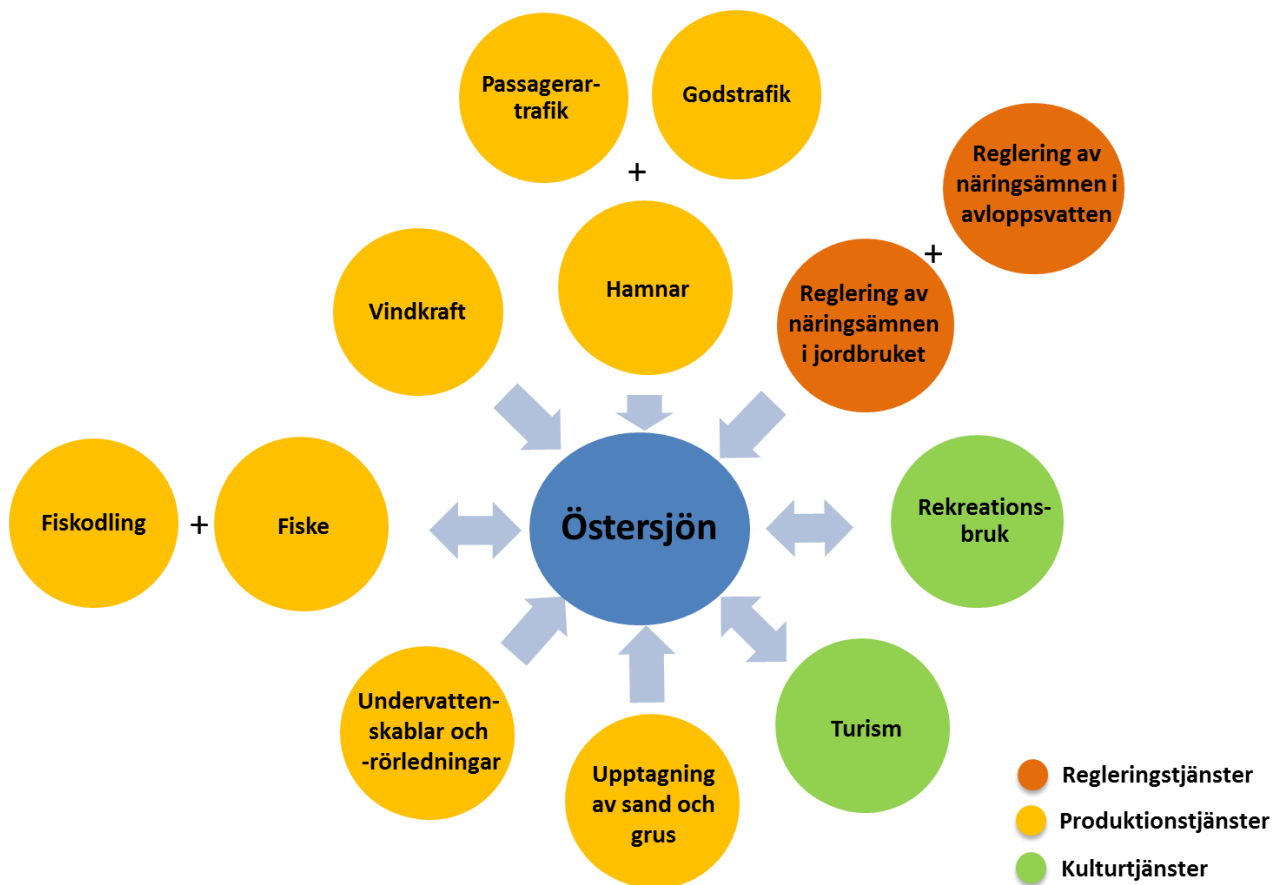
Passagerar-trafik

Godstrafik

+

Reglering av näringsämnen i avloppsvatten

+

Vindkraft

Hamnar

Reglering av näringsämnen i jordbruket

Fiskodling

+

Fiske

Östersjön

Rekreations-bruk

Undervatten-skablar och -rörledningar

Upptagning av sand och grus

Turism

Regleringstjänster

Produktionstjänster

Kulturtjänster